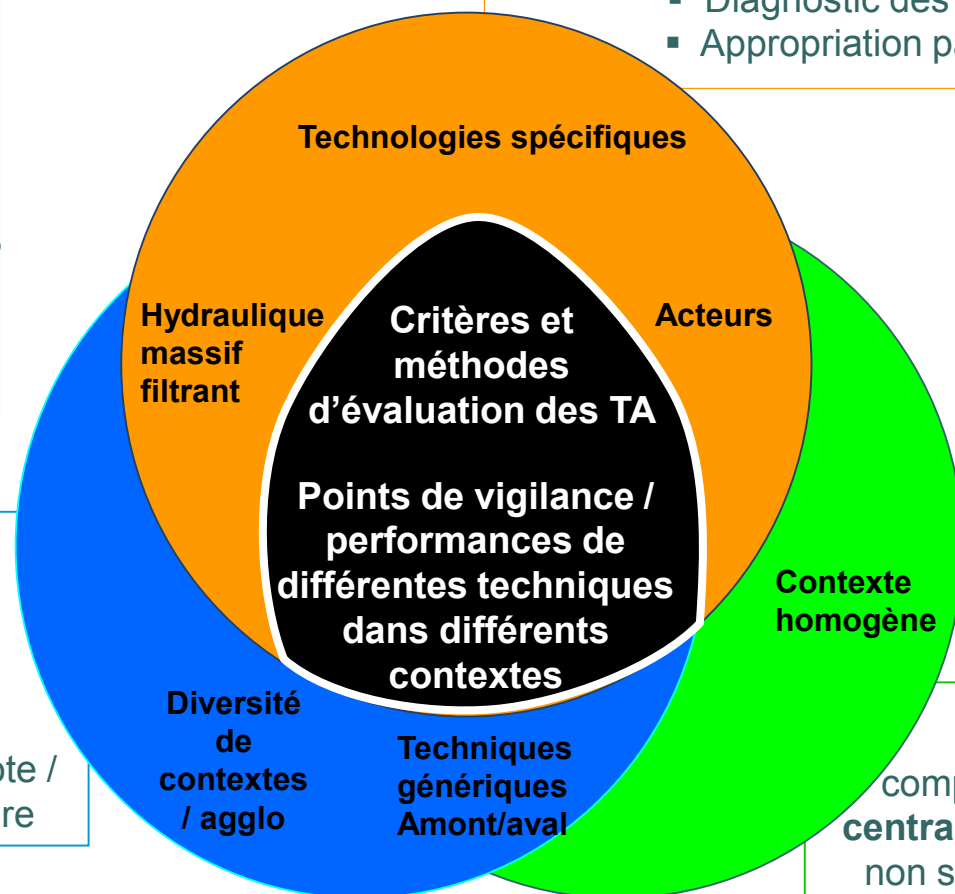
▪ Diagnostic des
▪ Appropriation pa

Technologies spécifiques

Hydraulique massif filtrant

Critères et méthodes d’évaluation des TA

Acteurs

Points de vigilance / performances de différentes techniques dans différents contextes

Contexte homogène

Diversité de contextes / agglo

Techniques génériques Amont/aval

ote /
re

comp
centra
non s